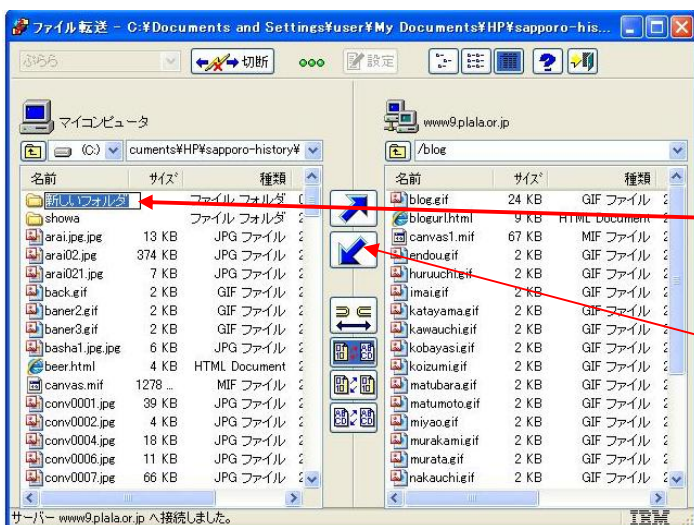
ファイル転送 - C:¥Documents and Settings¥user¥My Documents¥HP¥sapporo-his...

ぷらら

切断

設定

マイコンピュータ

(C:)

cuments¥HP¥sapporo-history¥

www9.plala.or.jp

/blog

| 名前 | サイズ | 種類 |
|---|---|---|
| 新しいフォルダ | | ファイル フォルダ |
| showa | | ファイル フォルダ |
| arai.jpg.jpg | 13 KB | JPG ファイル |
| arai02.jpg | 374 KB | JPG ファイル |
| arai021.jpg | 7 KB | JPG ファイル |
| back.gif | 2 KB | GIF ファイル |
| baner2.gif | 2 KB | GIF ファイル |
| baner3.gif | 2 KB | GIF ファイル |
| basha1.jpg.jpg | 6 KB | JPG ファイル |
| beer.html | 4 KB | HTML Document |
| canvas.mif | 1278 ... | MIF ファイル |
| conv0001.jpg | 39 KB | JPG ファイル |
| conv0002.jpg | 4 KB | JPG ファイル |
| conv0004.jpg | 18 KB | JPG ファイル |
| conv0006.jpg | 11 KB | JPG ファイル |
| conv0007.jpg | 66 KB | JPG ファイル |

| 名前 | サイズ | 種類 |
|---|---|---|
| blog.gif | 24 KB | GIF ファイル |
| blogurl.html | 9 KB | HTML Document |
| canvas1.mif | 67 KB | MIF ファイル |
| endou.gif | 2 KB | GIF ファイル |
| huruuchi.gif | 2 KB | GIF ファイル |
| imai.gif | 2 KB | GIF ファイル |
| katayama.gif | 2 KB | GIF ファイル |
| kawauchi.gif | 2 KB | GIF ファイル |
| kobayasi.gif | 2 KB | GIF ファイル |
| koizumi.gif | 2 KB | GIF ファイル |
| matubara.gif | 2 KB | GIF ファイル |
| matumoto.gif | 2 KB | GIF ファイル |
| miyao.gif | 2 KB | GIF ファイル |
| murakami.gif | 2 KB | GIF ファイル |
| murata.gif | 2 KB | GIF ファイル |
| nakauchi.gif | 2 KB | GIF ファイル |

サーバー www9.plala.or.jp へ接続しました。

IBM